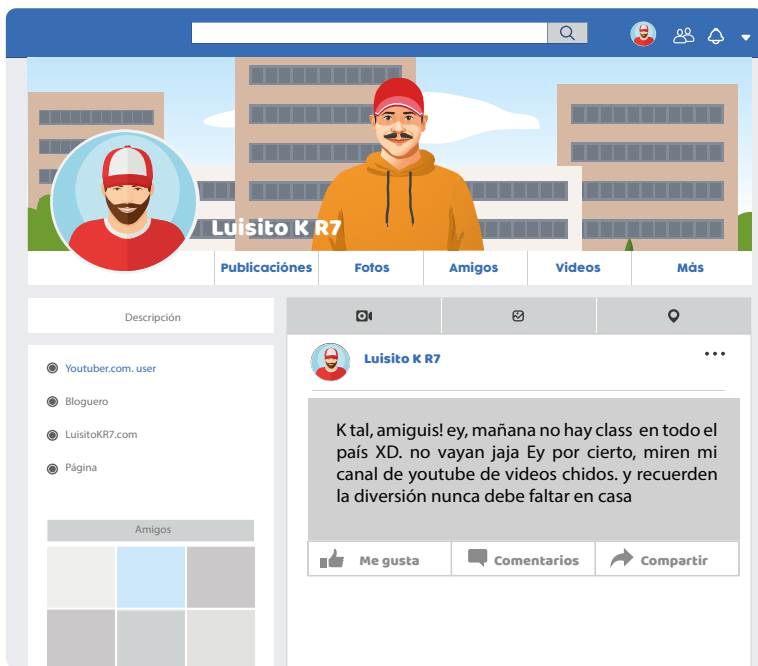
Luisito K R7

Publicaciónes | Fotos | Amigos | Videos | Màs

Descripción

Youtuber.com. user
Bloguero
LuisitoKR7.com
Página

Amigos

Luisito K R7

K tal, amiguis! ey, mañana no hay class en todo el país XD. no vayan jaja Ey por cierto, miren mi canal de youtube de videos chidos. y recuerden la diversión nunca debe faltar en casa

Me gusta
Comentarios
Compartir